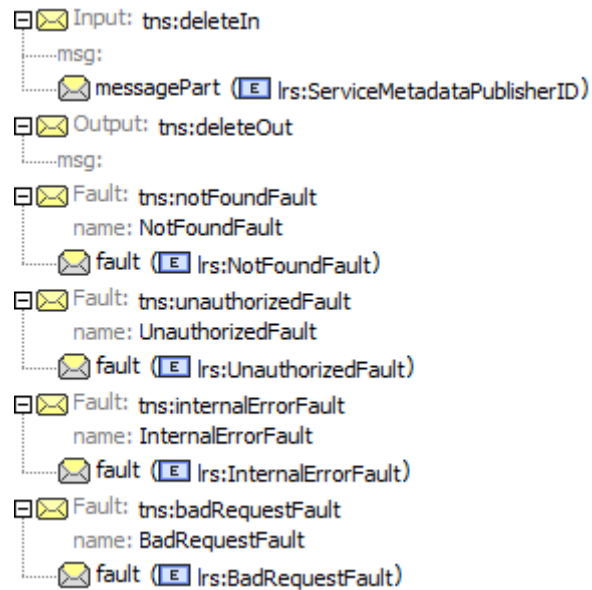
Input: tns:deleteIn
msg:
messagePart (E lrs:ServiceMetadataPublisherID)
Output: tns:deleteOut
msg:
Fault: tns:notFoundFault
name: NotFoundFault
fault (E lrs:NotFoundFault)
Fault: tns:unauthorizedFault
name: UnauthorizedFault
fault (E lrs:UnauthorizedFault)
Fault: tns:internalErrorFault
name: InternalErrorFault
fault (E lrs:InternalErrorFault)
Fault: tns:badRequestFault
name: BadRequestFault
fault (E lrs:BadRequestFault)